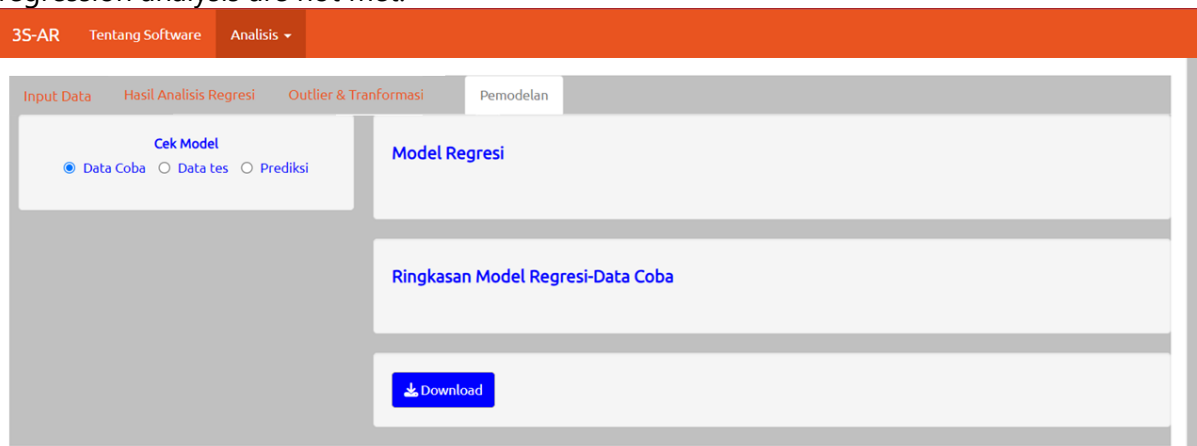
regression analysis are not met.

3S-AR Tentang Software Analisis

Input Data Hasil Analisis Regresi Outlier & Tranformasi Pemodelan

Cek Model
Data Coba Data tes Prediksi

Model Regresi

Ringkasan Model Regresi-Data Coba

Download